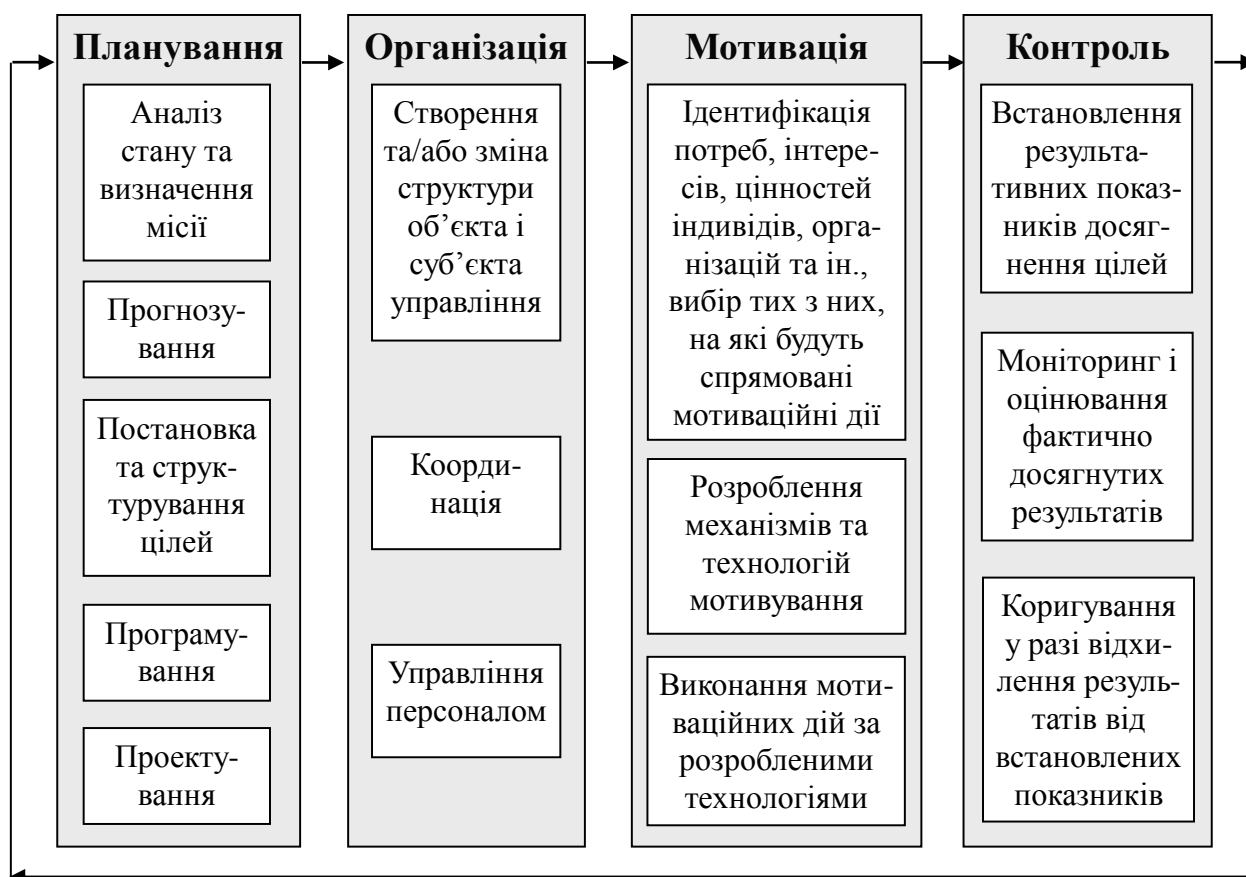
Планування

Аналіз стану та визначення місії

Прогнозування

Постановка та структурування цілей

Програмування

Проектування

Організація

Створення та/або зміна структури об’єкта і суб’єкта управління

Координація

Управління персоналом

Мотивація

Ідентифікація потреб, інтересів, цінностей індивідів, організацій та ін., вибір тих з них, на які будуть спрямовані мотиваційні дії

Розроблення механізмів та технологій мотивування

Виконання мотиваційних дій за розробленими технологіями

Контроль

Встановлення результативних показників досягнення цілей

Моніторинг і оцінювання фактично досягнутих результатів

Коригування у разі відхилення результатів від встановлених показників